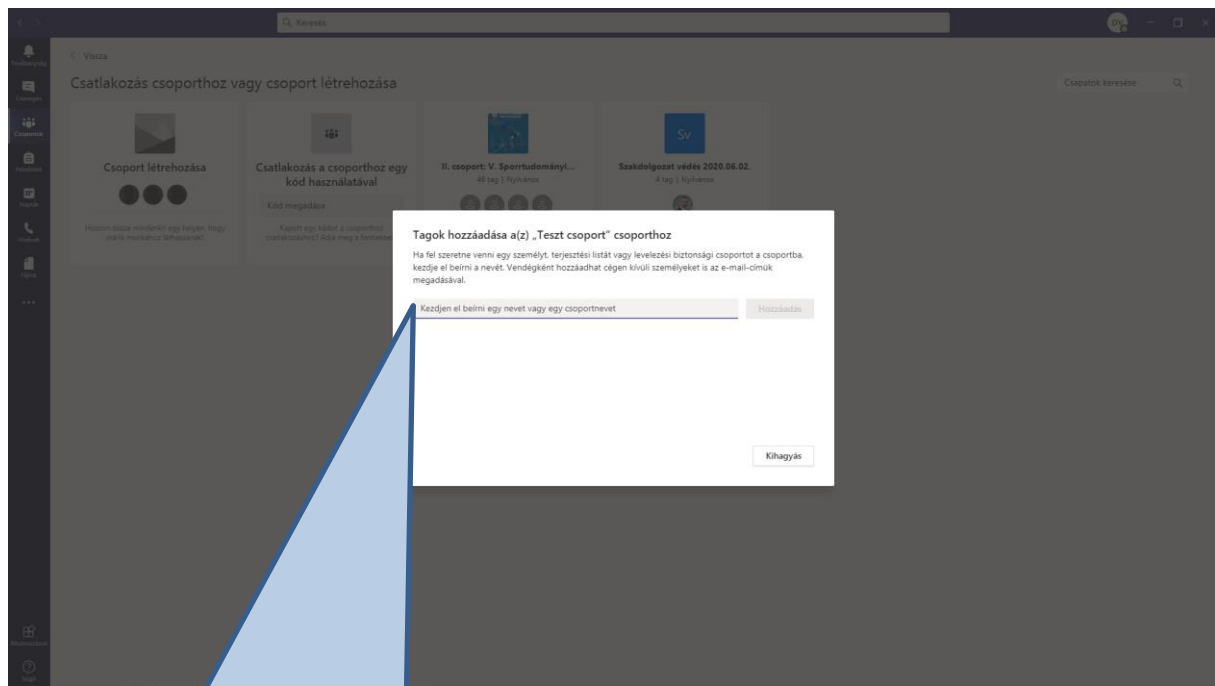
Keresés

Vissza

Csatlakozás csoporthoz vagy csoport létrehozása

Csapatok keresése

Csoport létrehozása

Hozzon össze mindenkit egy helyen, hogy közösen dolgozhassanak.

Csatlakozás a csoporthoz egy kód használatával

Kód megadása

Kapott egy kódot a csoporthoz csatlakozáshoz? Adja meg a fentiekben.

II. csoport: V. Sporttudományi...

46 tag | Nyilvános

Szakdolgozat védés 2020.06.02.

4 tag | Nyilvános

Sv

Tagok hozzáadása a(z) „Teszt csoport" csoporthoz

Ha fel szeretne venni egy személyt, terjesztési listát vagy levelezési biztonsági csoportot a csoportba, kezdje el beírni a nevét. Vendégként hozzáadhat cégen kívüli személyeket is az e-mail-címük megadásával.

Kezdjen el beírni egy nevet vagy egy csoportnevet

Hozzáadás

Kihagyás